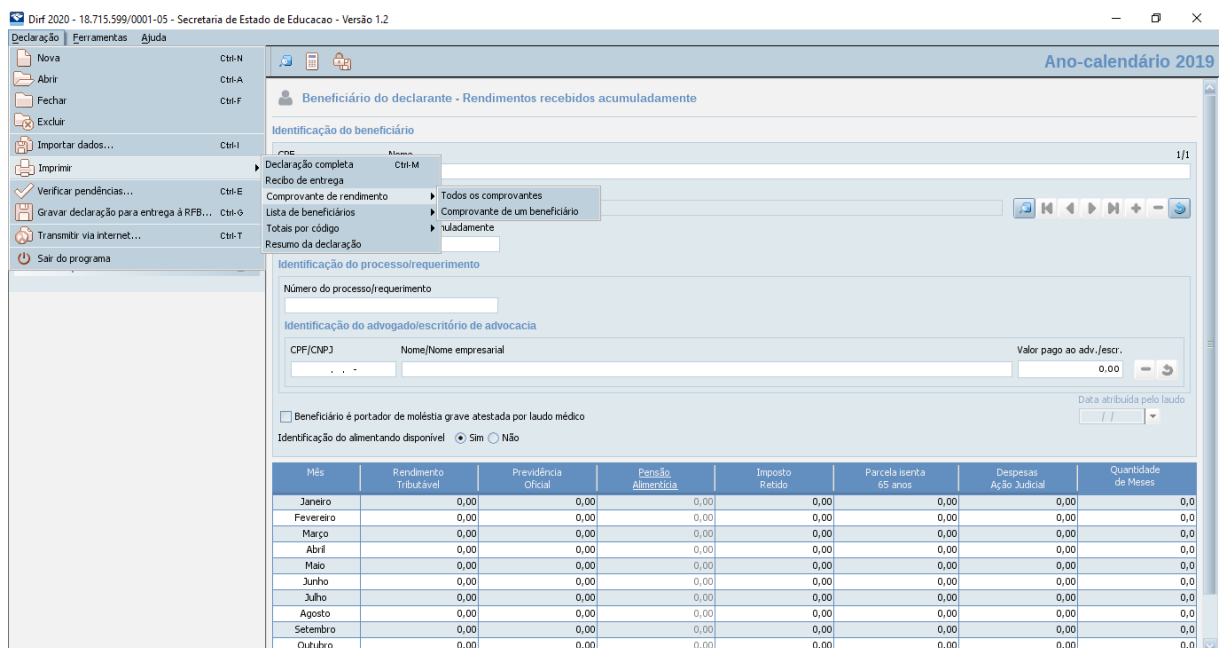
Dirf 2020 - 18.715.599/0001-05 - Secretaria de Estado de Educacao - Versão 1.2

Declaração Ferramentas Ajuda

Nova Ctrl-N
Abrir Ctrl-A
Fechar Ctrl-F
Excluir
Importar dados... Ctrl-I
Imprimir
Verificar pendências... Ctrl-E
Gravar declaração para entrega à RFB... Ctrl-G
Transmitir via internet... Ctrl-T
Sair do programa

Declaração completa Ctrl-M
Recibo de entrega
Comprovante de rendimento
Lista de beneficiários
Totais por código
Resumo da declaração

Todos os comprovantes
Comprovante de um beneficiário

Ano-calendário 2019

Beneficiário do declarante - Rendimentos recebidos acumuladamente

Identificação do beneficiário

CPF Nome 1/1

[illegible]nuladamente

Identificação do processo/requerimento

Número do processo/requerimento

Identificação do advogado/escritório de advocacia

CPF/CNPJ Nome/Nome empresarial Valor pago ao adv./escr.

. . - 0.00

Data atribuída pelo laudo
/ /

Beneficiário é portador de moléstia grave atestada por laudo médico

Identificação do alimentando disponível Sim Não

| Mês | Rendimento Tributável | Previdência Oficial | Pensão Alimentícia | Imposto Retido | Parcela isenta 65 anos | Despesas Ação Judicial | Quantidade de Meses |
|---|---|---|---|---|---|---|---|
| Janeiro | 0,00 | 0,00 | 0,00 | 0,00 | 0,00 | 0,00 | 0,0 |
| Fevereiro | 0,00 | 0,00 | 0,00 | 0,00 | 0,00 | 0,00 | 0,0 |
| Março | 0,00 | 0,00 | 0,00 | 0,00 | 0,00 | 0,00 | 0,0 |
| Abril | 0,00 | 0,00 | 0,00 | 0,00 | 0,00 | 0,00 | 0,0 |
| Maio | 0,00 | 0,00 | 0,00 | 0,00 | 0,00 | 0,00 | 0,0 |
| Junho | 0,00 | 0,00 | 0,00 | 0,00 | 0,00 | 0,00 | 0,0 |
| Julho | 0,00 | 0,00 | 0,00 | 0,00 | 0,00 | 0,00 | 0,0 |
| Agosto | 0,00 | 0,00 | 0,00 | 0,00 | 0,00 | 0,00 | 0,0 |
| Setembro | 0,00 | 0,00 | 0,00 | 0,00 | 0,00 | 0,00 | 0,0 |
| Outubro | 0,00 | 0,00 | 0,00 | 0,00 | 0,00 | 0,00 | 0,0 |